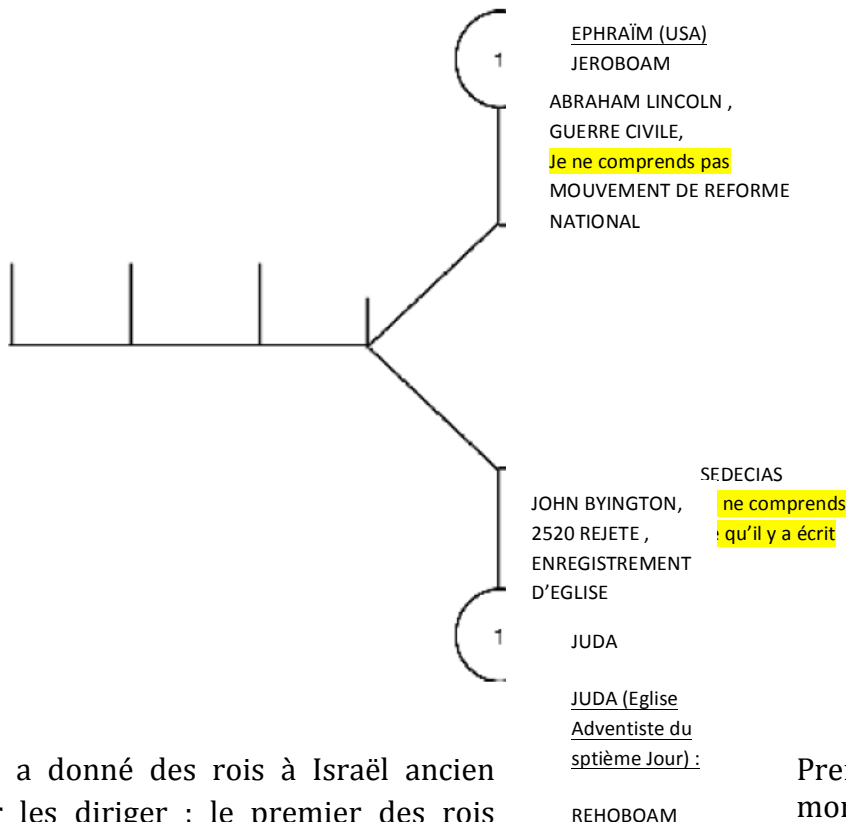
1

EPHRAÏM (USA)
JEROBOAM

ABRAHAM LINCOLN , GUERRE CIVILE,
Je ne comprends pas
MOUVEMENT DE REFORME NATIONAL

SEDECIAS

JOHN BYINGTON, 2520 REJETE , ENREGISTREMENT D'EGLISE

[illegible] ne comprends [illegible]
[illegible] qu'il y a écrit

1

JUDA

JUDA (Eglise Adventiste du sptième Jour) :

REHOBOAM

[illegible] a donné des rois à Israël ancien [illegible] les diriger ; le premier des rois

Prei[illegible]
mor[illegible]